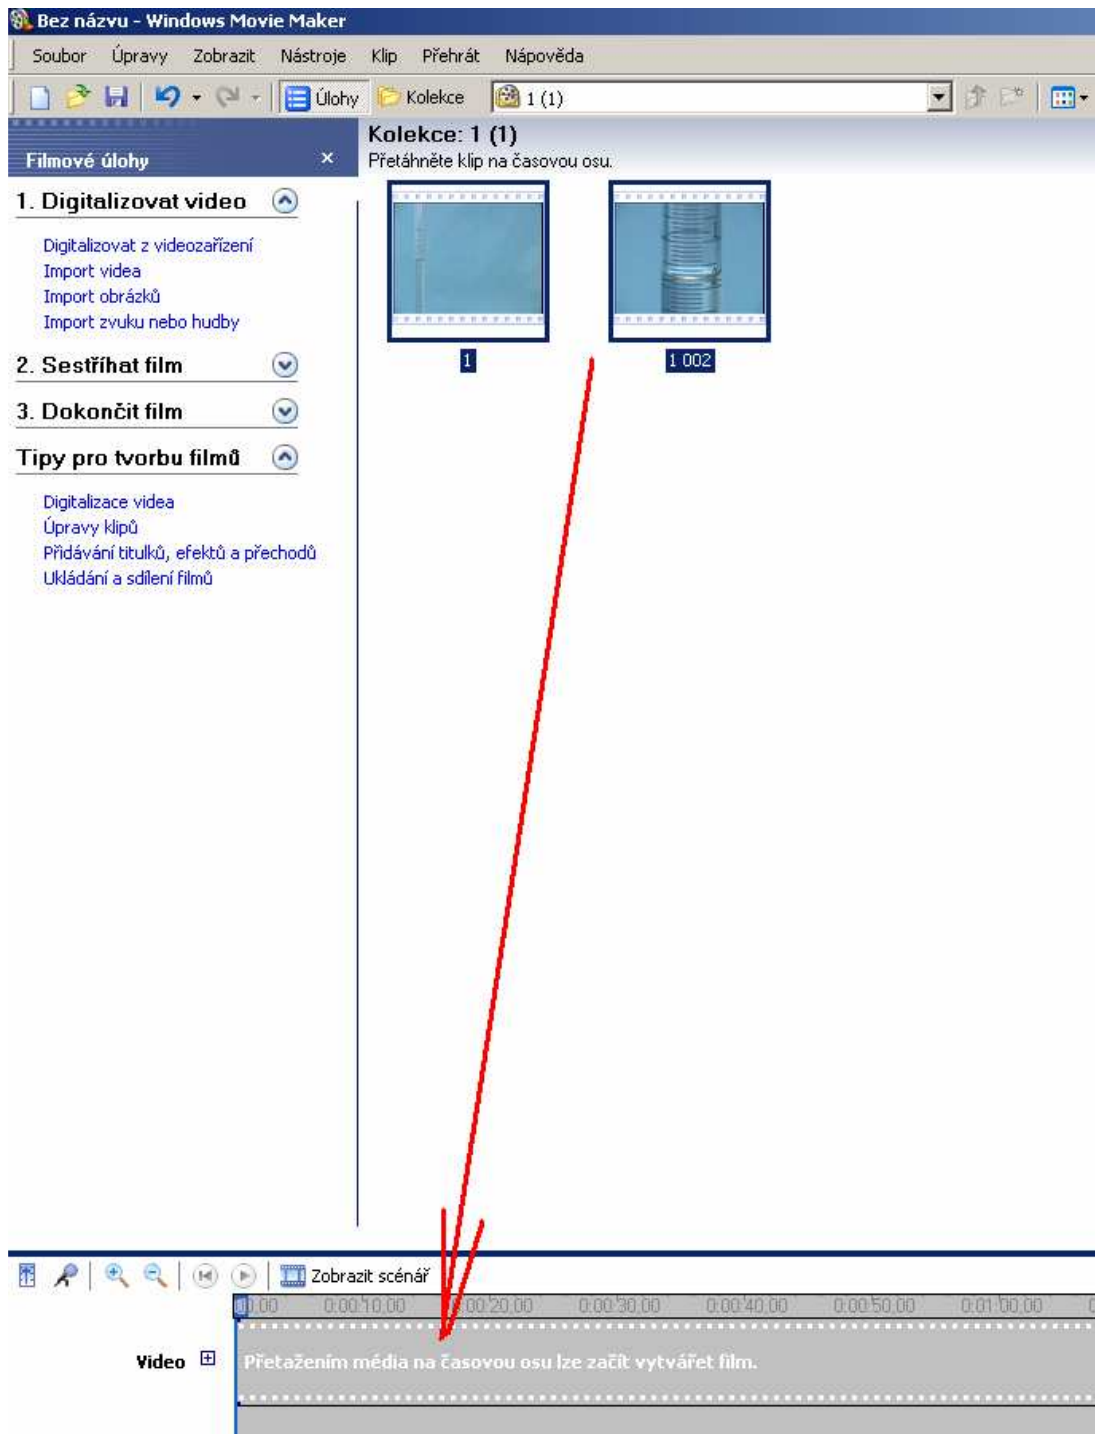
Bez názvu - Windows Movie Maker

Soubor Úpravy Zobrazit Nástroje Klip Přehrát Nápověda

Úlohy Kolekce 1 (1)

Filmové úlohy ×

Kolekce: 1 (1)
Přetáhněte klip na časovou osu.

1. Digitalizovat video

Digitalizovat z videozařízení
Import videa
Import obrázků
Import zvuku nebo hudby

2. Sestříhat film

3. Dokončit film

Tipy pro tvorbu filmů

Digitalizace videa
Úpravy klipů
Přidávání titulků, efektů a přechodů
Ukládání a sdílení filmů

1

1 002

Zobrazit scénář

0,00 0:00:10,00 0:00:20,00 0:00:30,00 0:00:40,00 0:00:50,00 0:01:00,00

Video

Přetažením média na časovou osu lze začít vytvářet film.